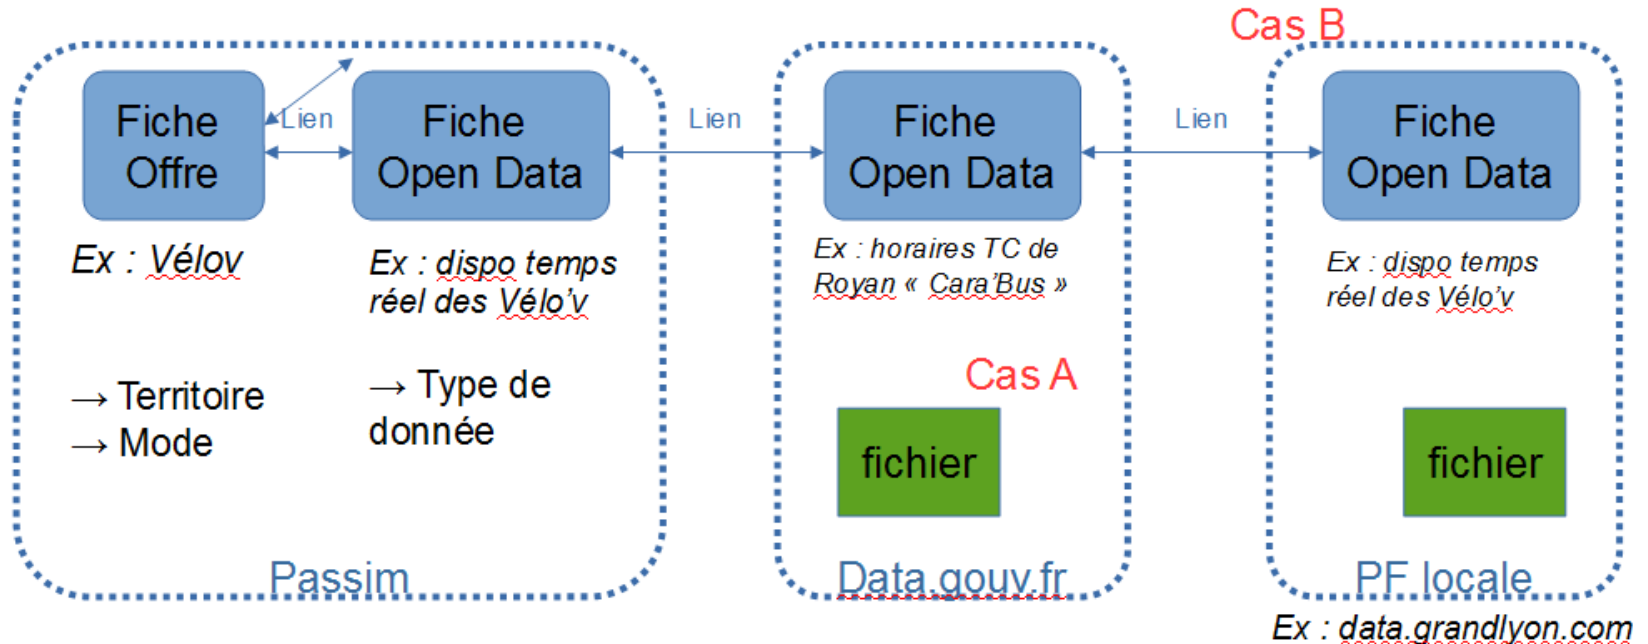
Cas B

Fiche Offre

Lien

Fiche Open Data

Lien

Fiche Open Data

Lien

Fiche Open Data

Ex : Vélov

Ex : dispo temps réel des Vélo'v

Ex : horaires TC de Royan « Cara'Bus »

Ex : dispo temps réel des Vélo'v

→ Territoire
→ Mode

→ Type de donnée

Cas A

fichier

fichier

Passim

Data.gouv.fr

PF locale

Ex : data.grandlyon.com